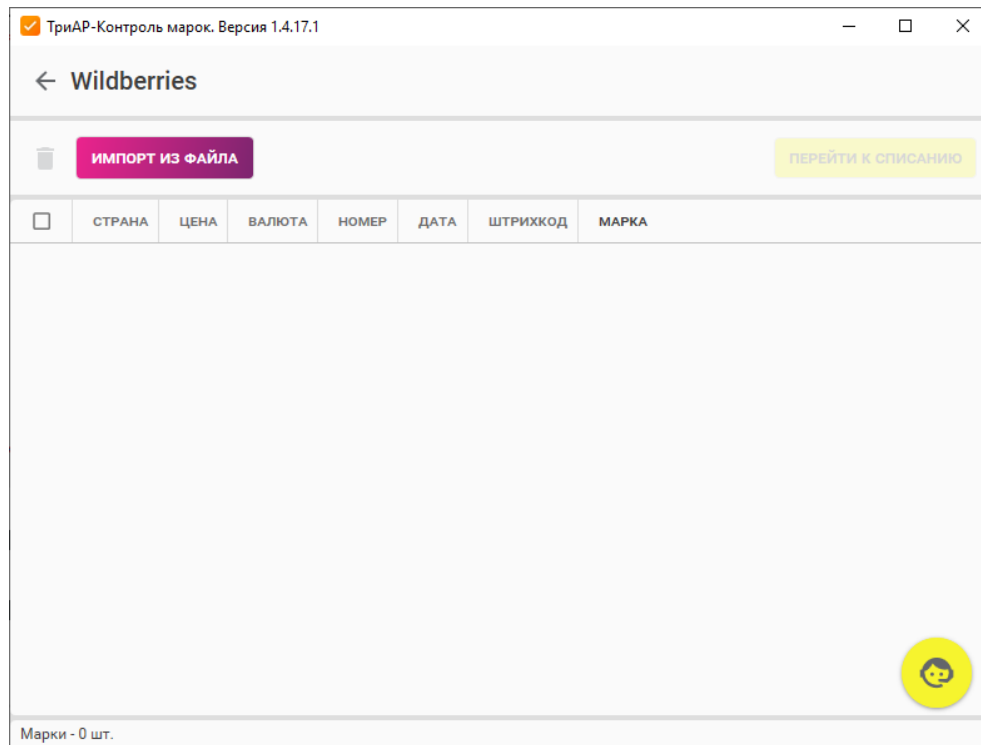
ТриАР-Контроль марок. Версия 1.4.17.1

← Wildberries

ИМПОРТ ИЗ ФАЙЛА

ПЕРЕЙТИ К СПИСАНИЮ

| | СТРАНА | ЦЕНА | ВАЛЮТА | НОМЕР | ДАТА | ШТРИХКОД | МАРКА |
|---|---|---|---|---|---|---|---|

Марки - 0 шт.